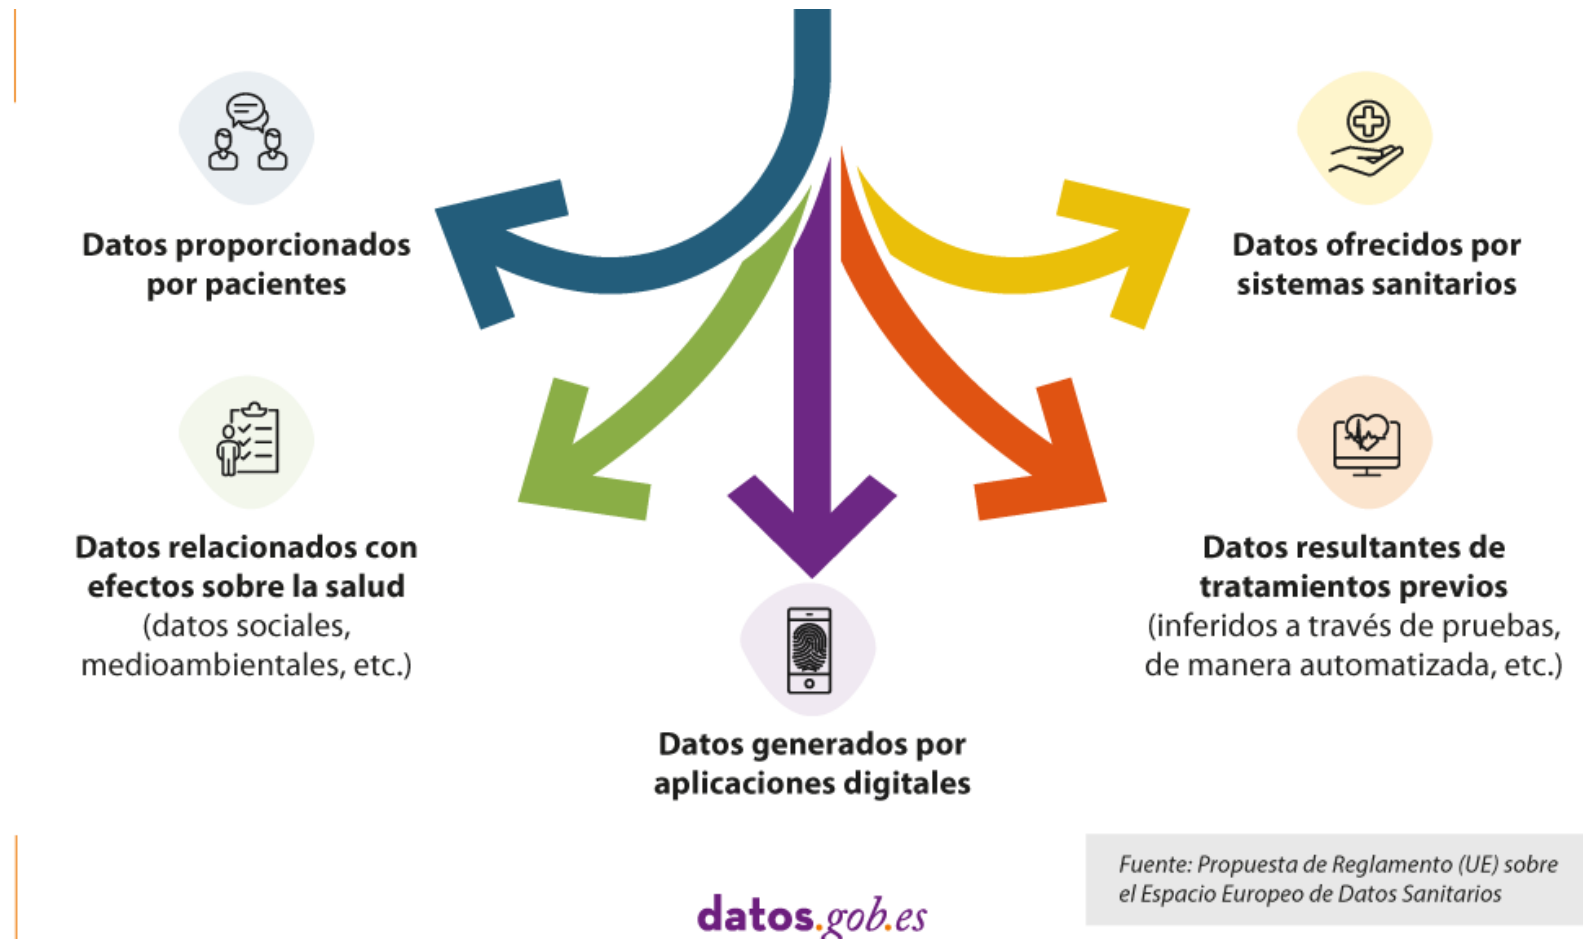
Datos proporcionados por pacientes

Datos ofrecidos por sistemas sanitarios

Datos relacionados con efectos sobre la salud (datos sociales, medioambientales, etc.)

Datos resultantes de tratamientos previos (inferidos a través de pruebas, de manera automatizada, etc.)

Datos generados por aplicaciones digitales

Fuente: Propuesta de Reglamento (UE) sobre el Espacio Europeo de Datos Sanitarios

datos.gob.es